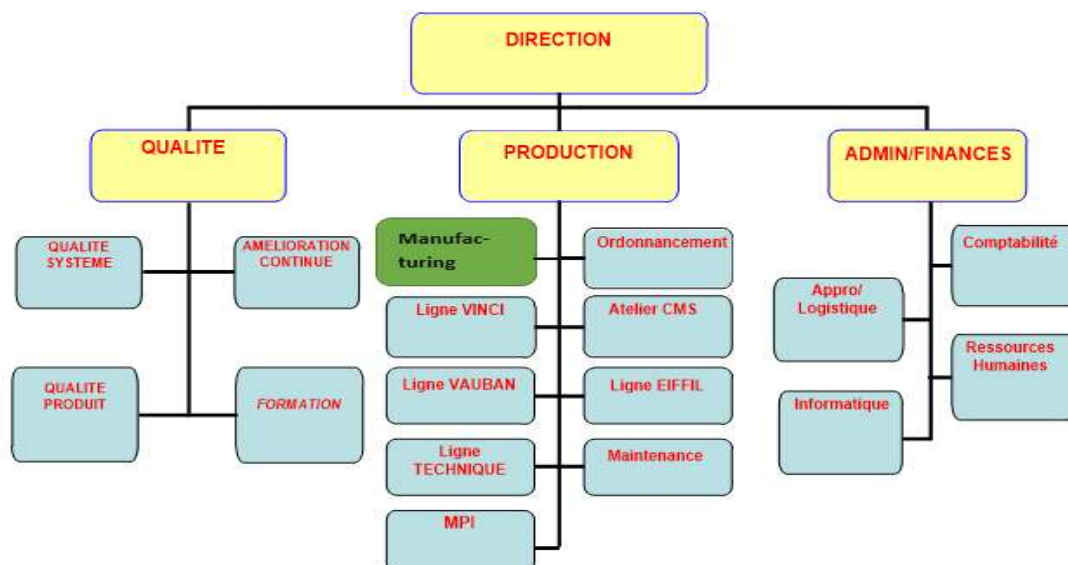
DIRECTION

QUALITE

PRODUCTION

ADMIN/FINANCES

QUALITE SYSTEME

AMELIORATION CONTINUE

QUALITE PRODUIT

FORMATION

Manufacturing

Ordonnancement

Ligne VINCI

Atelier CMS

Ligne VAUBAN

Ligne EIFFIL

Ligne TECHNIQUE

Maintenance

MPI

Comptabilité

Appro/ Logistique

Ressources Humaines

Informatique